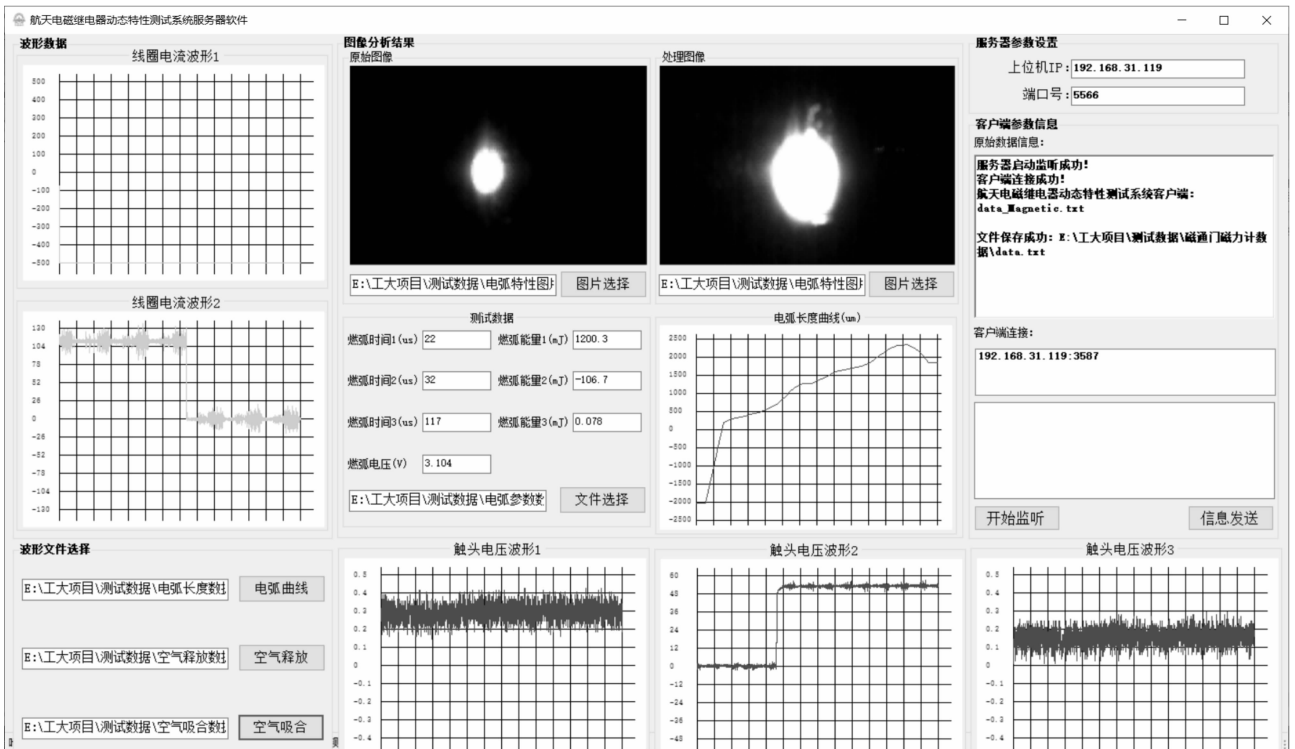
航天电磁继电器动态特性测试系统服务器软件

波形数据

线圈电流波形1

500
400
300
200
100
0
-100
-200
-300
-400
-500

线圈电流波形2

130
104
78
52
26
0
-26
-52
-78
-104
-130

图像分析结果

原始图像

处理图像

E:\工大项目\测试数据\电弧特性图

图片选择

E:\工大项目\测试数据\电弧特性图

图片选择

测试数据

燃弧时间1(us) 22

燃弧能量1(mJ) 1200.3

燃弧时间2(us) 32

燃弧能量2(mJ) -106.7

燃弧时间3(us) 117

燃弧能量3(mJ) 0.078

燃弧电压(V) 3.104

E:\工大项目\测试数据\电弧参数数

文件选择

电弧长度曲线(um)

2500
2000
1500
1000
500
0
-500
-1000
-1500
-2000
-2500

服务器参数设置

上位机IP: 192.168.31.119

端口号: 5566

客户端参数信息

原始数据信息:

服务器启动监听成功!
客户端连接成功!
航天电磁继电器动态特性测试系统客户端:
data_Magnetic.txt

文件保存成功: E:\工大项目\测试数据\磁通门磁力计数据\data.txt

客户端连接:

192.168.31.119:3587

开始监听

信息发送

波形文件选择

E:\工大项目\测试数据\电弧长度数

电弧曲线

E:\工大项目\测试数据\空气释放数

空气释放

E:\工大项目\测试数据\空气吸合数

空气吸合

触头电压波形1

0.5
0.4
0.3
0.2
0.1
0
-0.1
-0.2
-0.3
-0.4

触头电压波形2

60
48
36
24
12
0
-12
-24
-36
-48

触头电压波形3

0.5
0.4
0.3
0.2
0.1
0
-0.1
-0.2
-0.3
-0.4